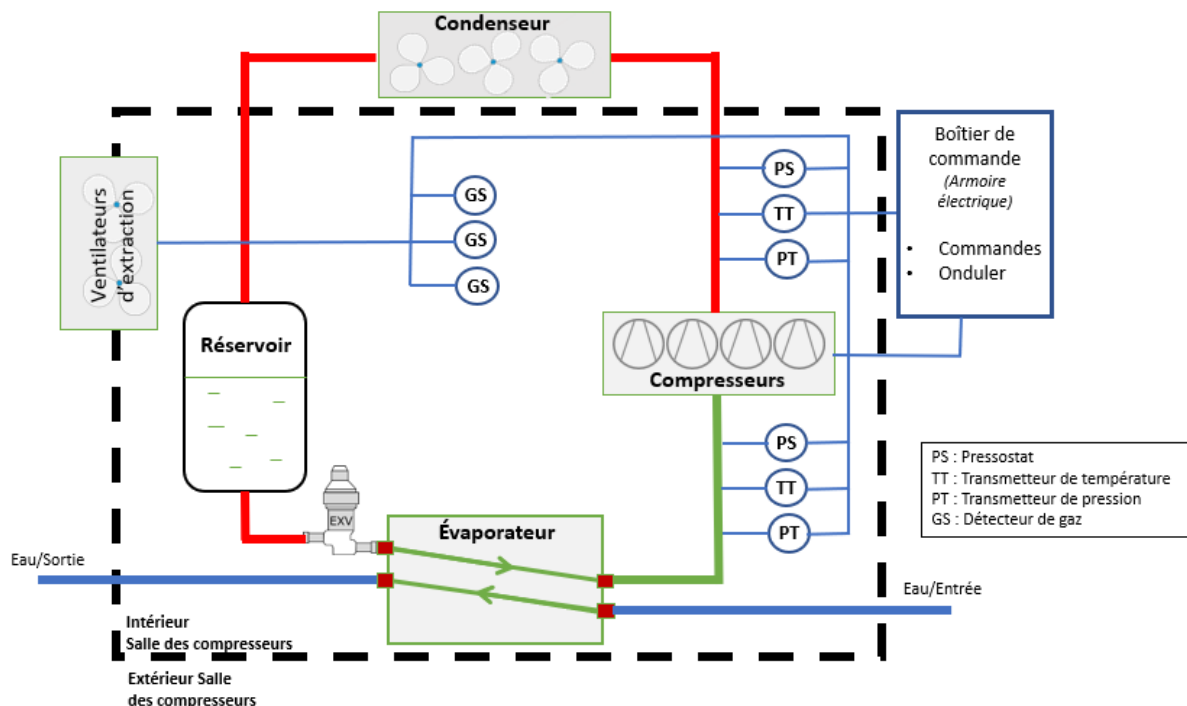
Condenseur

Ventilateurs d'extraction

GS

GS

GS

PS

TT

PT

Boîtier de commande
(Armoire électrique)

• Commandes
• Onduler

Réservoir

Compresseurs

PS

TT

PT

PS : Pressostat
TT : Transmetteur de température
PT : Transmetteur de pression
GS : Détecteur de gaz

EXV

Évaporateur

Eau/Sortie

Eau/Entrée

Intérieur
Salle des compresseurs

Extérieur Salle des compresseurs